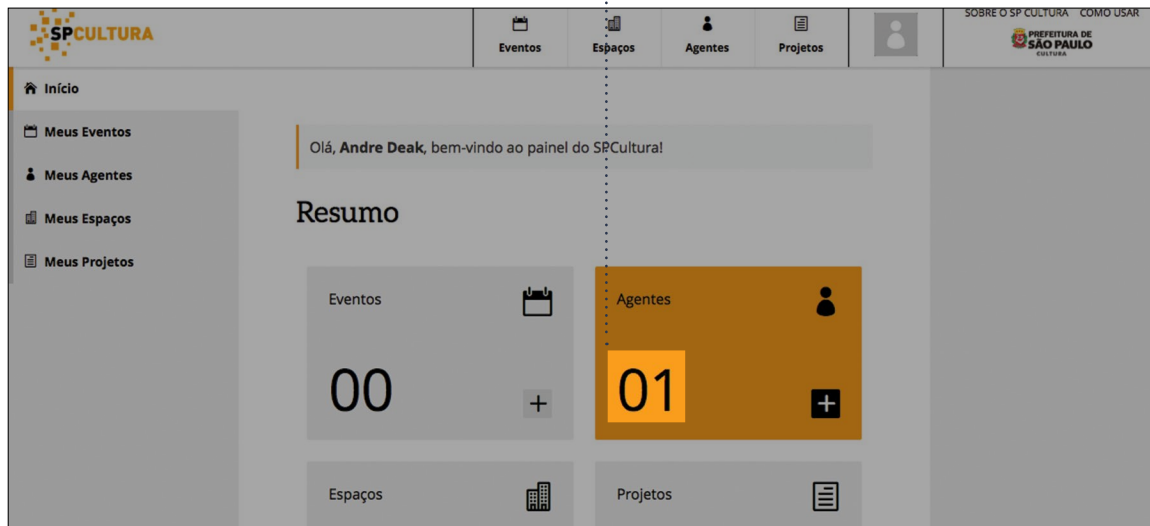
SPCULTURA

Eventos Espaços Agentes Projetos

SOBRE O SP CULTURA COMO USAR

PREFEITURA DE SÃO PAULO CULTURA

Início

Meus Eventos

Meus Agentes

Meus Espaços

Meus Projetos

Olá, **Andre Deak**, bem-vindo ao painel do SPCultura!

Resumo

Eventos

00

+

Agentes

01

+

Espaços

Projetos